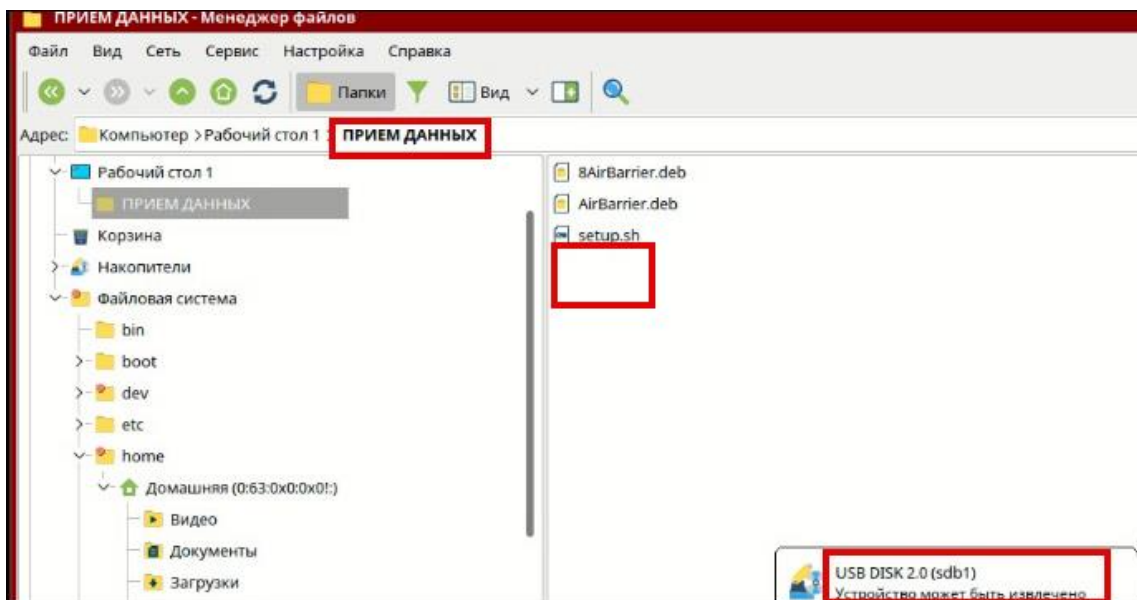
ПРИЕМ ДАННЫХ - Менеджер файлов

Файл Вид Сеть Сервис Настройка Справка

Папки Вид

Адрес: Компьютер > Рабочий стол 1 > ПРИЕМ ДАННЫХ

Рабочий стол 1
ПРИЕМ ДАННЫХ
Корзина
Накопители
Файловая система
bin
boot
dev
etc
home
Домашняя (0:63:0x0:0x0!:)
Видео
Документы
Загрузки

8AirBarrier.deb
AirBarrier.deb
setup.sh

USB DISK 2.0 (sdb1)
Устройство может быть извлечено